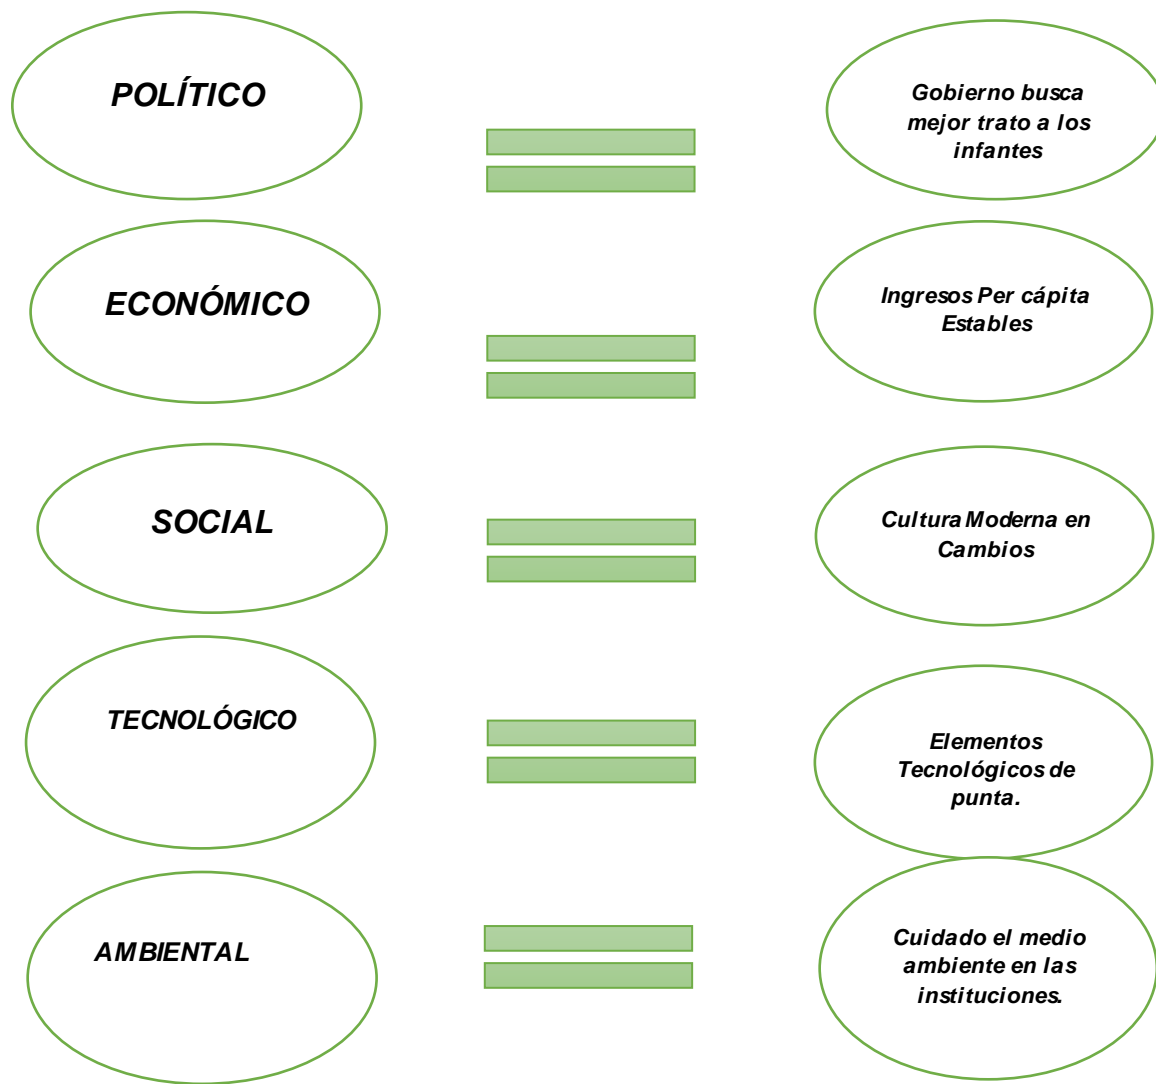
POLÍTICO

Gobierno busca mejor trato a los infantes

ECONÓMICO

Ingresos Per cápita Estables

SOCIAL

Cultura Moderna en Cambios

TECNOLÓGICO

Elementos Tecnológicos de punta.

AMBIENTAL

Cuidado el medio ambiente en las instituciones.